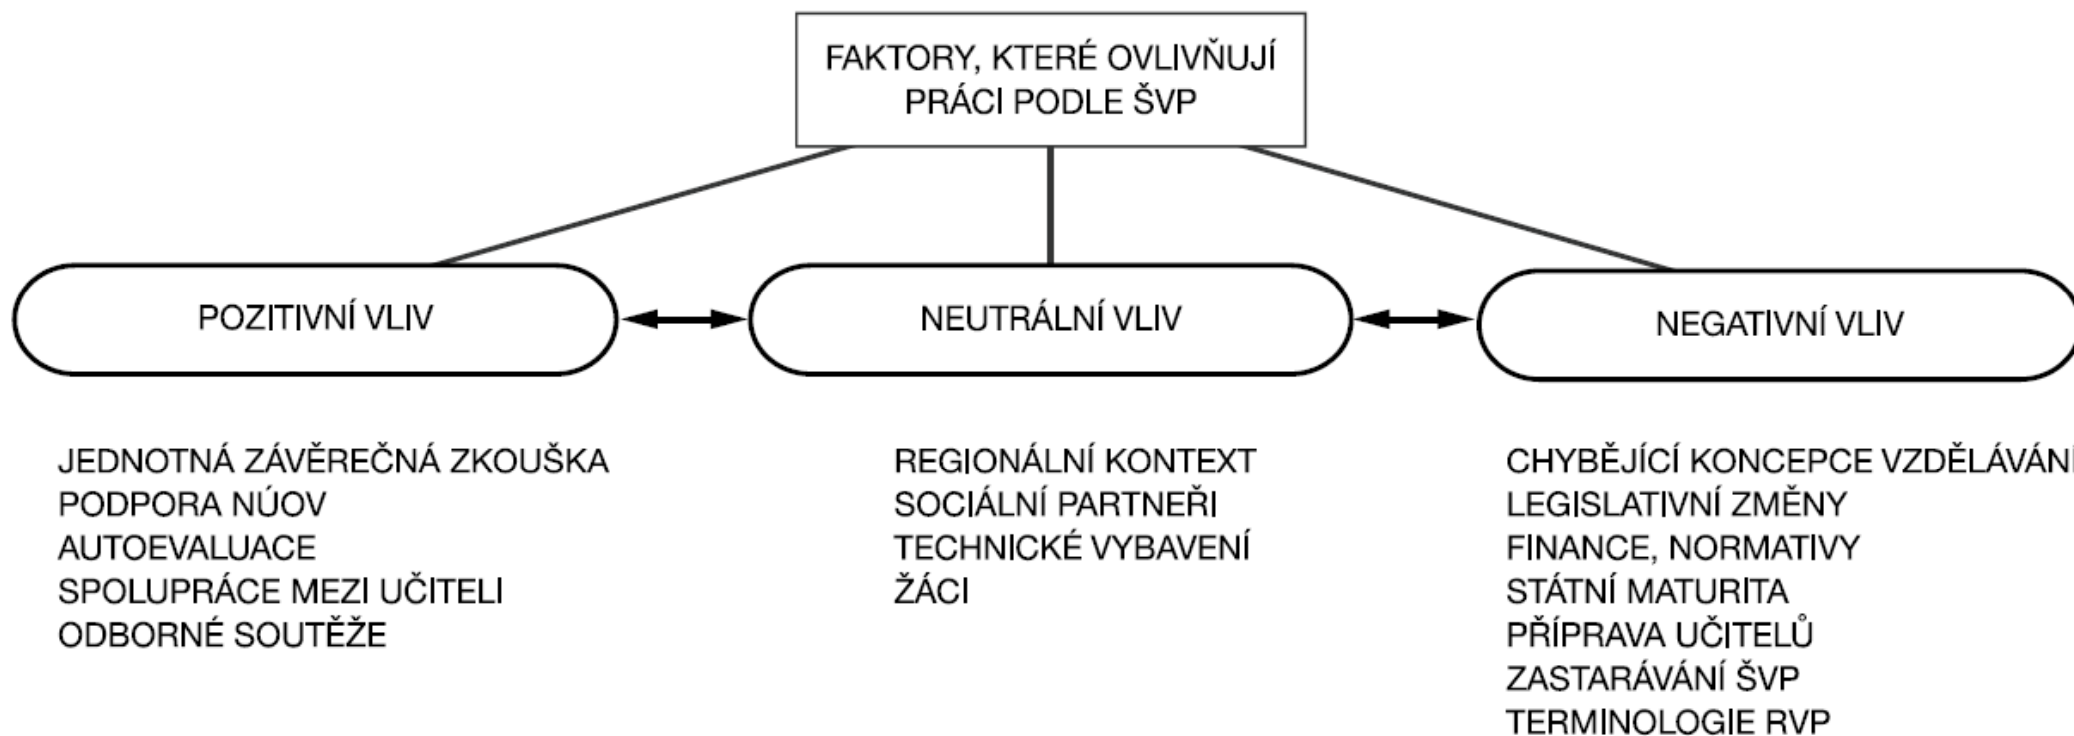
FAKTORY, KTERÉ OVLIVŇUJÍ PRÁCI PODLE ŠVP

POZITIVNÍ VLIV

NEUTRÁLNÍ VLIV

NEGATIVNÍ VLIV

JEDNOTNÁ ZÁVĚREČNÁ ZKOUŠKA
PODPORA NÚOV
AUTOEVALUACE
SPOLUPRÁCE MEZI UČITELI
ODBORNÉ SOUTĚŽE

REGIONÁLNÍ KONTEXT
SOCIÁLNÍ PARTNEŘI
TECHNICKÉ VYBAVENÍ
ŽÁCI

CHYBĚJÍCÍ KONCEPCE VZDĚLÁVÁNÍ
LEGISLATIVNÍ ZMĚNY
FINANCE, NORMATIVY
STÁTNÍ MATURITA
PŘÍPRAVA UČITELŮ
ZASTARÁVÁNÍ ŠVP
TERMINOLOGIE RVP